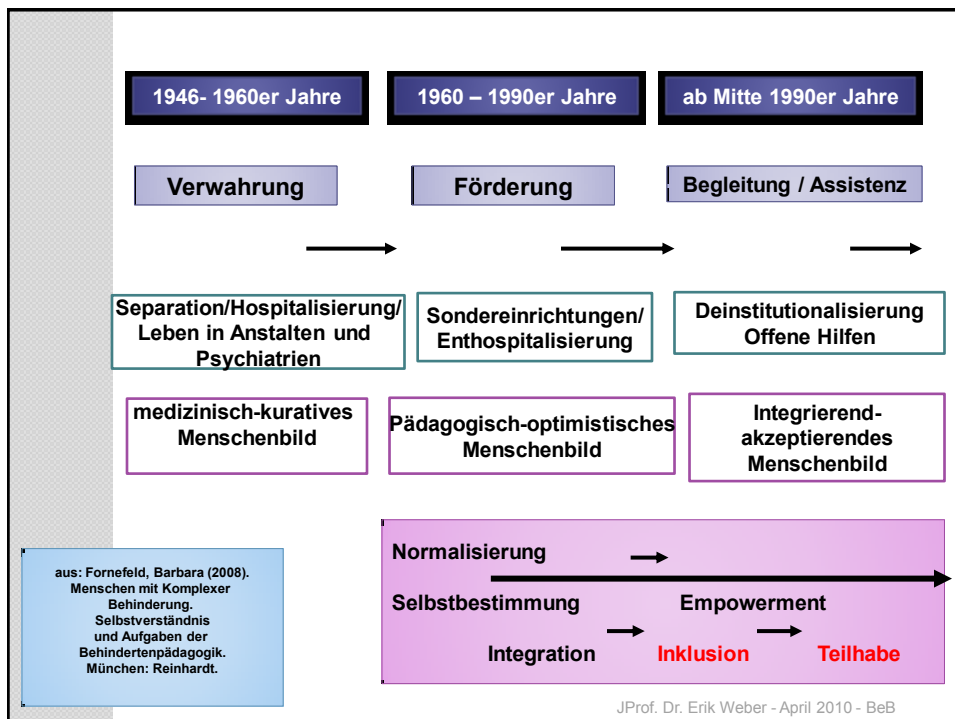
1946- 1960er Jahre

1960 – 1990er Jahre

ab Mitte 1990er Jahre

Verwahrung

Förderung

Begleitung / Assistenz

Separation/Hospitalisierung/ Leben in Anstalten und Psychiatrien

Sondereinrichtungen/ Enthospitalisierung

Deinstitutionalisierung Offene Hilfen

medizinisch-kuratives Menschenbild

Pädagogisch-optimistisches Menschenbild

Integrierend-akzeptierendes Menschenbild

aus: Fornefeld, Barbara (2008). Menschen mit Komplexer Behinderung. Selbstverständnis und Aufgaben der Behindertenpädagogik. München: Reinhardt.

Normalisierung

Selbstbestimmung

Empowerment

Integration

Inklusion

Teilhabe

JProf. Dr. Erik Weber - April 2010 - BeB